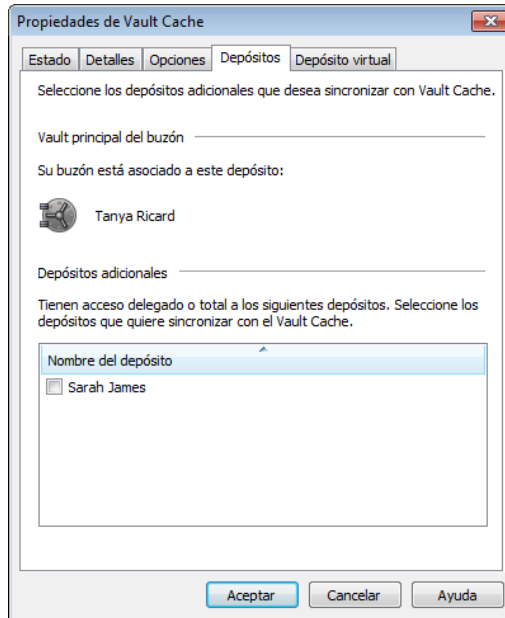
Propiedades de Vault Cache

Estado | Detalles | Opciones | Depósitos | Depósito virtual

Seleccione los depósitos adicionales que desea sincronizar con Vault Cache.

Vault principal del buzón

Su buzón está asociado a este depósito:

Tanya Ricard

Depósitos adicionales

Tienen acceso delegado o total a los siguientes depósitos. Seleccione los depósitos que quiere sincronizar con el Vault Cache.

Nombre del depósito

Sarah James

Aceptar | Cancelar | Ayuda